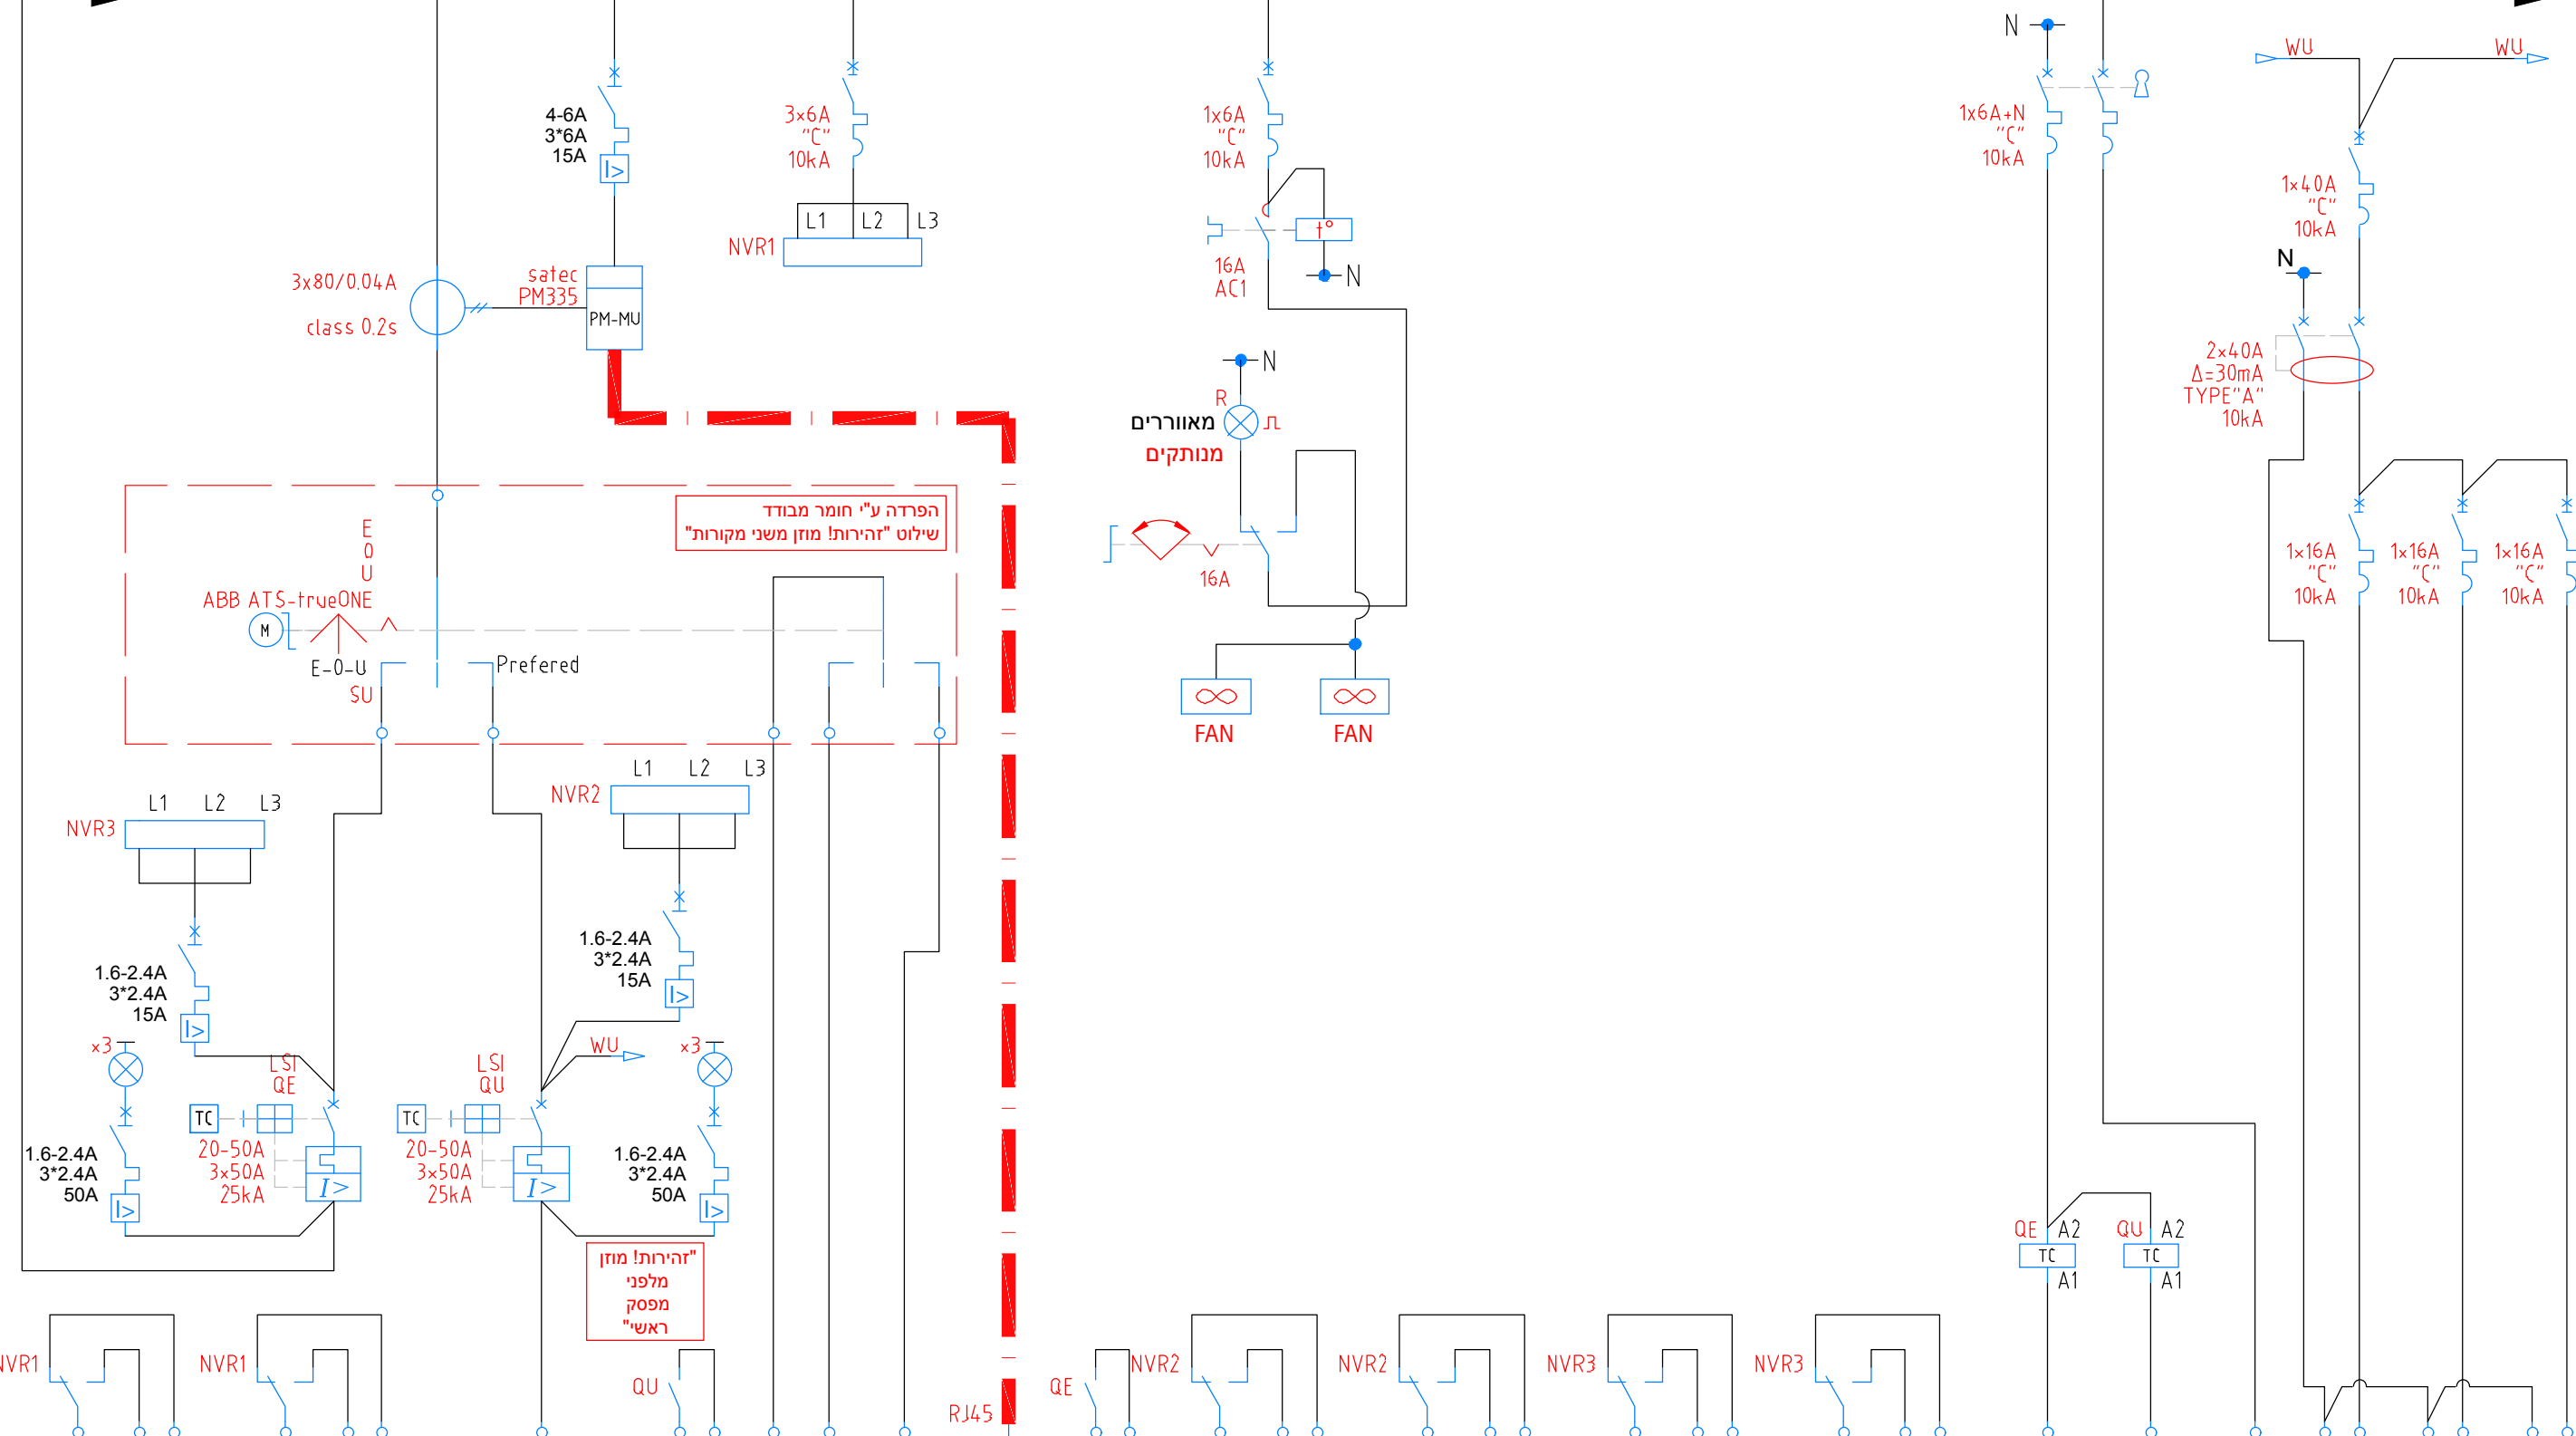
4-6A
3*6A
15A

3x6A
"C"
10kA

L1 L2 L3
NVR1

3x80/0.04A
class 0.2s

satec
PM335
PM-MU

1x6A
"C"
10kA

t°
16A
AC1
N

N
R
מאווררים
מנותקים

16A

FAN FAN

N
1x6A+N
"C"
10kA

WU WU
1x40A
"C"
10kA

N
2x40A
Δ=30mA
TYPE"A"
10kA

1x16A
"C"
10kA
1x16A
"C"
10kA
1x16A
"C"
10kA

הפרדה ע"י חומר מבודד
שילוט "זהירות! מוזן משני מקורות"

E
0
U
ABB ATS-trueONE
M
E-0-U
SU
Prefered

L1 L2 L3
NVR3

L1 L2 L3
NVR2

1.6-2.4A
3*2.4A
15A

1.6-2.4A
3*2.4A
15A

x3
LSI
QE
TC
20-50A
3x50A
25kA
1.6-2.4A
3*2.4A
50A

LSI
QU
WU
x3
TC
20-50A
3x50A
25kA
1.6-2.4A
3*2.4A
50A

"זהירות! מוזן
מלפני
מפסק
ראשי"

QE A2
TC
A1
QU A2
TC
A1

NVR1 NVR1 QU RJ45 QE NVR2 NVR2 NVR3 NVR3